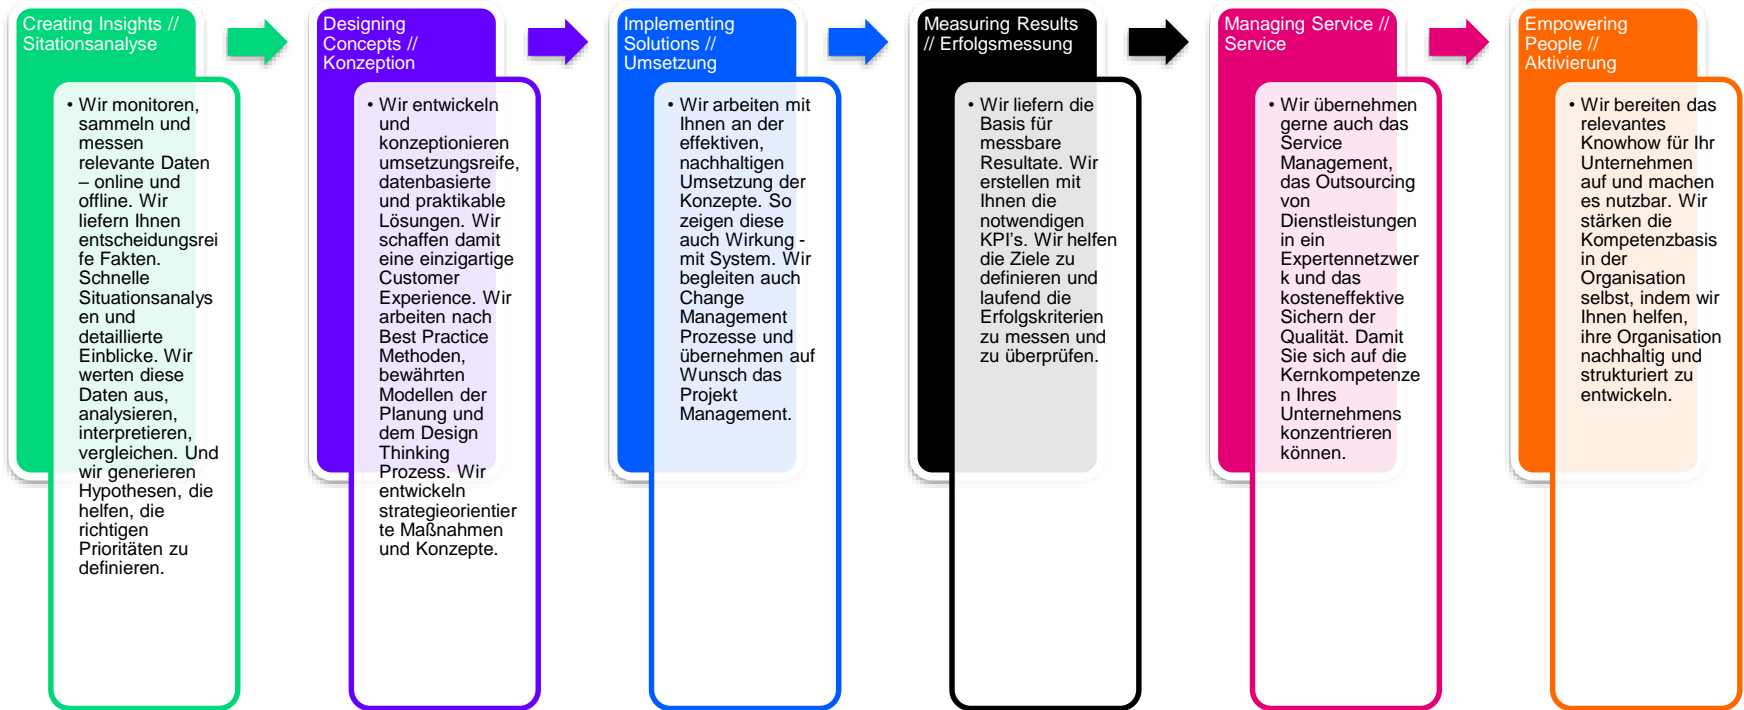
Creating Insights // Sitationsanalyse

• Wir monitoren, sammeln und messen relevante Daten – online und offline. Wir liefern Ihnen entscheidungsreife Fakten. Schnelle Situationsanalysen und detaillierte Einblicke. Wir werten diese Daten aus, analysieren, interpretieren, vergleichen. Und wir generieren Hypothesen, die helfen, die richtigen Prioritäten zu definieren.

Designing Concepts // Konzeption

• Wir entwickeln und konzeptionieren umsetzungsreife, datenbasierte und praktikable Lösungen. Wir schaffen damit eine einzigartige Customer Experience. Wir arbeiten nach Best Practice Methoden, bewährten Modellen der Planung und dem Design Thinking Prozess. Wir entwickeln strategieorientierte Maßnahmen und Konzepte.

Implementing Solutions // Umsetzung

• Wir arbeiten mit Ihnen an der effektiven, nachhaltigen Umsetzung der Konzepte. So zeigen diese auch Wirkung - mit System. Wir begleiten auch Change Management Prozesse und übernehmen auf Wunsch das Projekt Management.

Measuring Results // Erfolgsmessung

• Wir liefern die Basis für messbare Resultate. Wir erstellen mit Ihnen die notwendigen KPI's. Wir helfen die Ziele zu definieren und laufend die Erfolgskriterien zu messen und zu überprüfen.

Managing Service // Service

• Wir übernehmen gerne auch das Service Management, das Outsourcing von Dienstleistungen in ein Expertennetzwerk und das kosteneffektive Sichern der Qualität. Damit Sie sich auf die Kernkompetenzen Ihres Unternehmens konzentrieren können.

Empowering People // Aktivierung

• Wir bereiten das relevantes Knowhow für Ihr Unternehmen auf und machen es nutzbar. Wir stärken die Kompetenzbasis in der Organisation selbst, indem wir Ihnen helfen, ihre Organisation nachhaltig und strukturiert zu entwickeln.